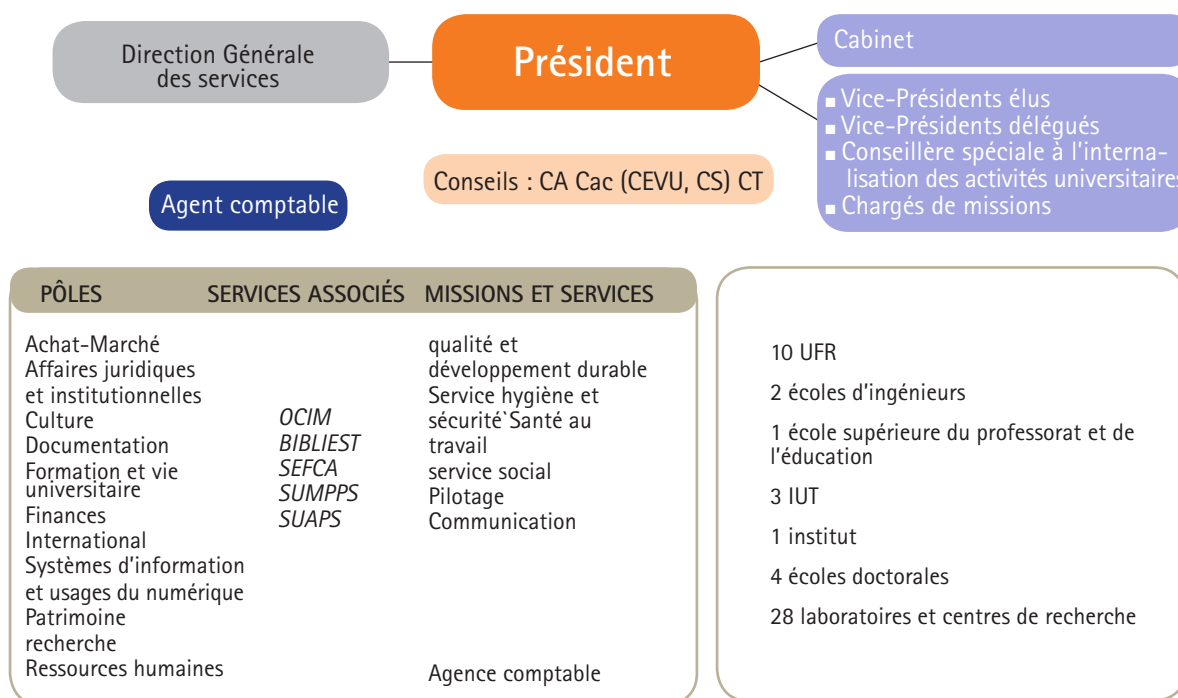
Direction Générale des services

Président

Cabinet

■ Vice-Présidents élus
■ Vice-Présidents délégués
■ Conseillère spéciale à l'internalisation des activités universitaires
■ Chargés de missions

Conseils : CA Cac (CEVU, CS) CT

Agent comptable

PÔLES

Achat-Marché
Affaires juridiques et institutionnelles
Culture
Documentation
Formation et vie universitaire
Finances
International
Systèmes d'information et usages du numérique
Patrimoine
recherche
Ressources humaines

SERVICES ASSOCIÉS

OCIM
BIBLIEST
SEFCA
SUMPPS
SUAPS

MISSIONS ET SERVICES

qualité et développement durable
Service hygiène et sécurité`Santé au travail
service social
Pilotage
Communication

Agence comptable

10 UFR

2 écoles d'ingénieurs

1 école supérieure du professorat et de l'éducation

3 IUT

1 institut

4 écoles doctorales

28 laboratoires et centres de recherche